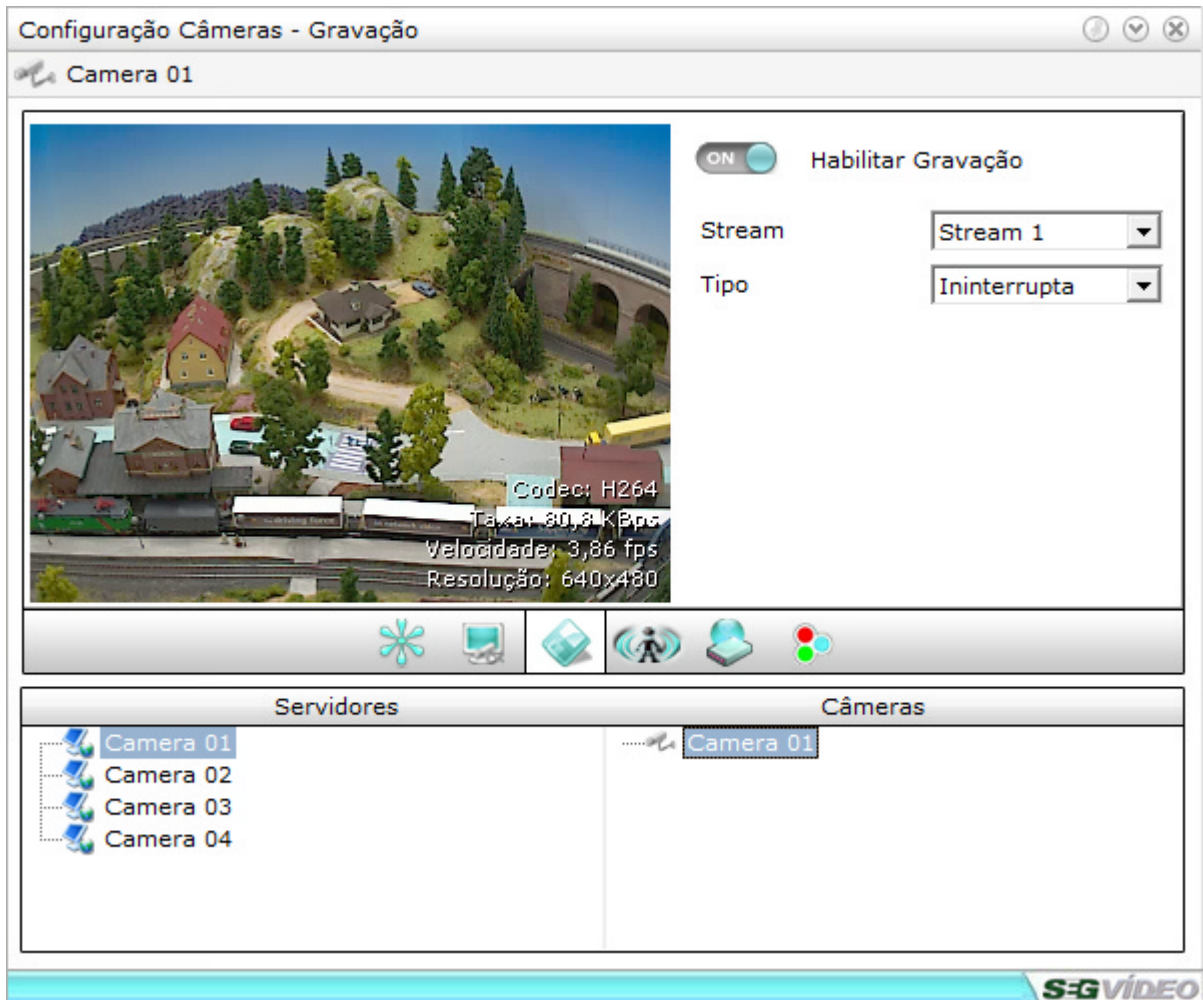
Configuração Câmeras - Gravação

Camera 01

Codec: H264
Taxa: 80,8 KBps
Velocidade: 3,86 fps
Resolução: 640x480

ON Habilitar Gravação

Stream Stream 1

Tipo Ininterrupta

| Servidores | Câmeras |
|---|---|
| Camera 01 | Camera 01 |
| Camera 02 | |
| Camera 03 | |
| Camera 04 | |

SEGVÍDEO